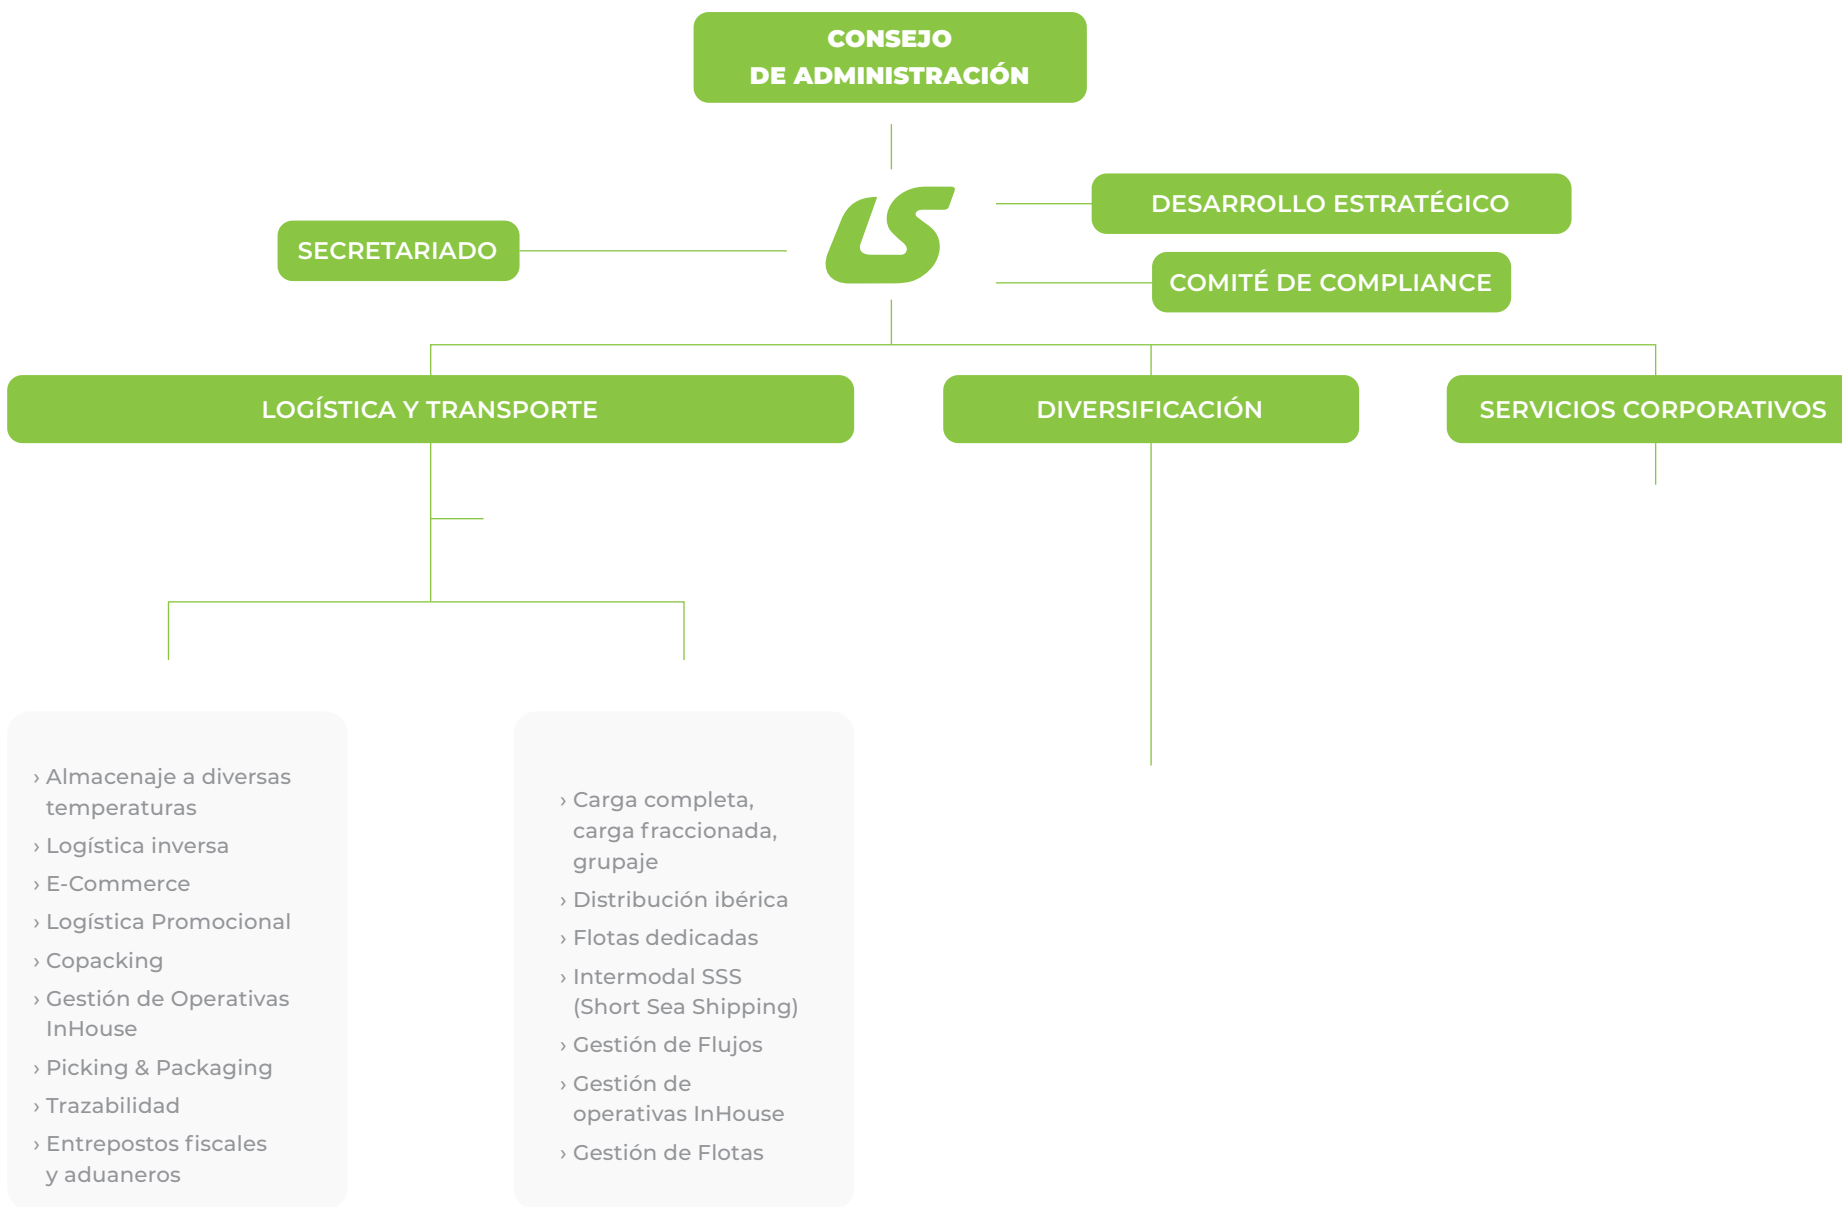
CONSEJO
DE ADMINISTRACIÓN

SECRETARIADO

DESARROLLO ESTRATÉGICO

COMITÉ DE COMPLIANCE

LOGÍSTICA Y TRANSPORTE

DIVERSIFICACIÓN

SERVICIOS CORPORATIVOS

› Almacenaje a diversas temperaturas
› Logística inversa
› E-Commerce
› Logística Promocional
› Copacking
› Gestión de Operativas InHouse
› Picking & Packaging
› Trazabilidad
› Entrepostos fiscales y aduaneros

› Carga completa, carga fraccionada, grupaje
› Distribución ibérica
› Flotas dedicadas
› Intermodal SSS (Short Sea Shipping)
› Gestión de Flujos
› Gestión de operativas InHouse
› Gestión de Flotas